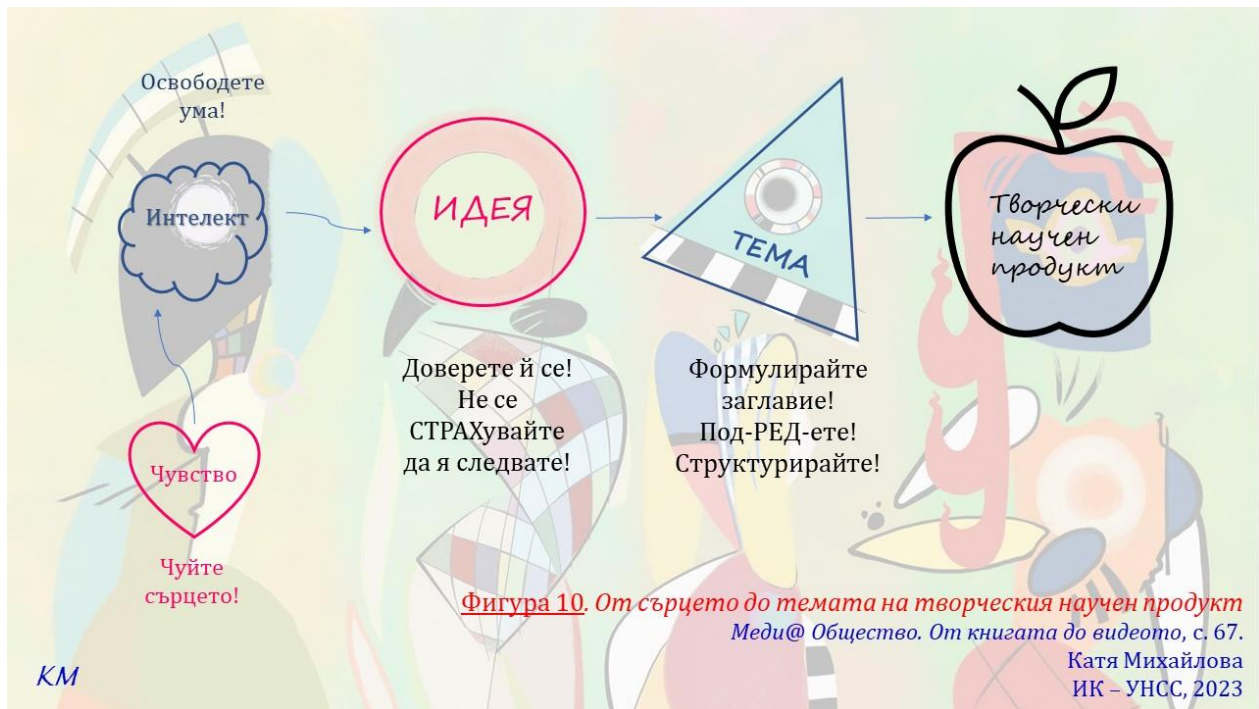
Освободете ума!

Интелект

ИДЕЯ

ТЕМА

Творчески научен продукт

Чувство

Чуйте сърцето!

Доверете й се! Не се СТРАХувайте да я следвате!

Формулирайте заглавие! Под-РЕД-ете! Структурирайте!

Фигура 10. От сърцето до темата на творческия научен продукт
Меди@ Общество. От книгата до видеото, с. 67.
Катя Михайлова
ИК – УНСС, 2023

КМ